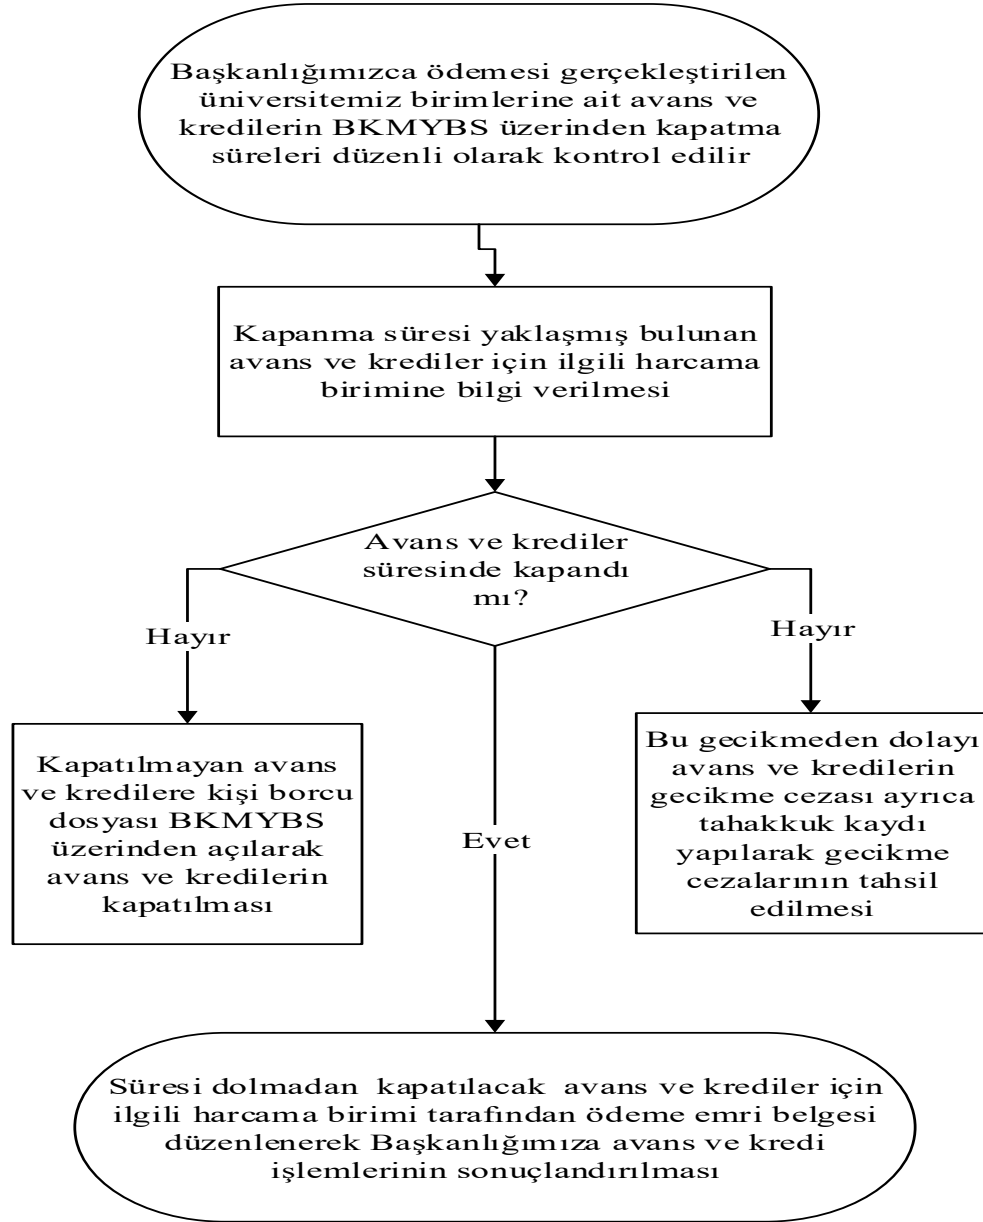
Başkanlığımızca ödemesi gerçekleştirilen üniversitemiz birimlerine ait avans ve kredilerin BKMYBS üzerinden kapatma süreleri düzenli olarak kontrol edilir

Kapanma süresi yaklaşmış bulunan avans ve krediler için ilgili harcama birimine bilgi verilmesi

Avans ve krediler süresinde kapandı mı?

Hayır

Hayır

Kapatılmayan avans ve kredilere kişi borcu dosyası BKMYBS üzerinden açılarak avans ve kredilerin kapatılması

Evet

Bu gecikmeden dolayı avans ve kredilerin gecikme cezası ayrıca tahakkuk kaydı yapılarak gecikme cezalarının tahsil edilmesi

Süresi dolmadan kapatılacak avans ve krediler için ilgili harcama birimi tarafından ödeme emri belgesi düzenlenerek Başkanlığımıza avans ve kredi işlemlerinin sonuçlandırılması